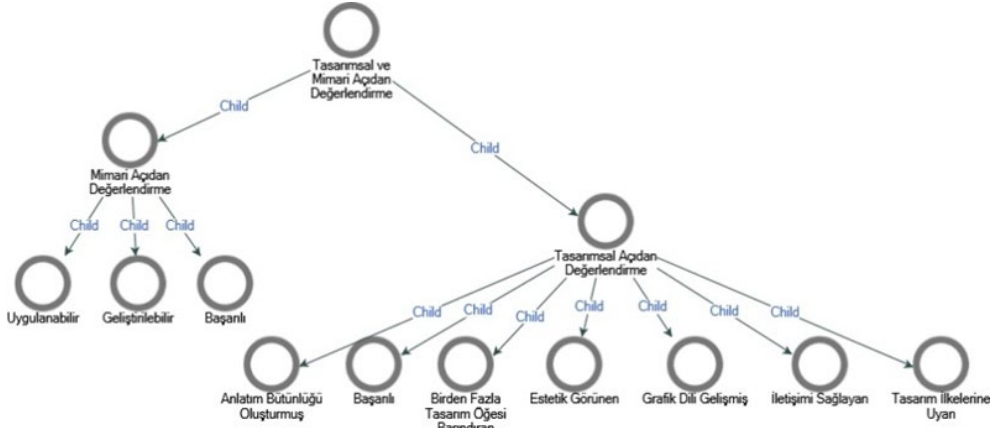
Tasarımsal ve Mimari Açıdan Değerlendirme

Child

Child

Mimari Açıdan Değerlendirme

Child Child Child

Uygulanabilir

Geliştirilebilir

Başarılı

Tasarımsal Açıdan Değerlendirme

Child Child Child Child Child Child Child

Anlatım Bütünlüğü Oluşturmuş

Başarılı

Birden Fazla Tasarım Öğesi Barındıran

Estetik Görünen

Grafik Dili Gelişmiş

İletişimi Sağlayan

Tasarım İlkelerine Uyan